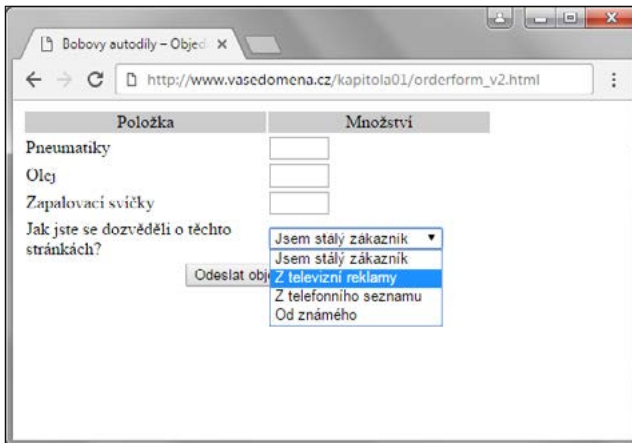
Bobovy autodíly – Objed ×

http://www.vasedomena.cz/kapitola01/orderform_v2.html

| Položka | Množství |
|---|---|
| Pneumatiky | |
| Olej | |
| Zapalovací svíčky | |

Jak jste se dozvěděli o těchto stránkách?

Jsem stálý zákazník ▼
Jsem stálý zákazník
Z televizní reklamy
Z telefonního seznamu
Od známého

Odeslat obj